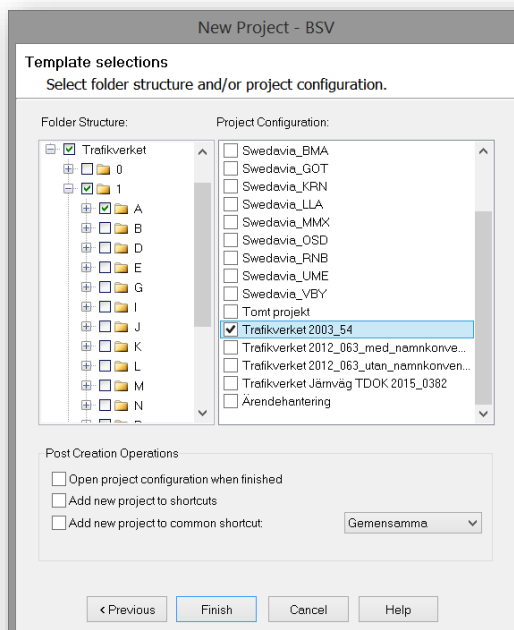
New Project - BSV

Template selections
Select folder structure and/or project configuration.

Folder Structure:

Trafikverket
0
1
A
B
D
E
G
I
J
K
L
M
N

Project Configuration:

Swedavia_BMA
Swedavia_GOT
Swedavia_KRN
Swedavia_LLA
Swedavia_MMX
Swedavia_OSD
Swedavia_RNB
Swedavia_UME
Swedavia_VBY
Tomt projekt
Trafikverket 2003_54
Trafikverket 2012_063_med_namnkonve...
Trafikverket 2012_063_utan_namnkonven...
Trafikverket Järnväg TDOK 2015_0382
Ärendehantering

Post Creation Operations

Open project configuration when finished
Add new project to shortcuts
Add new project to common shortcut:
Gemensamma

< Previous
Finish
Cancel
Help